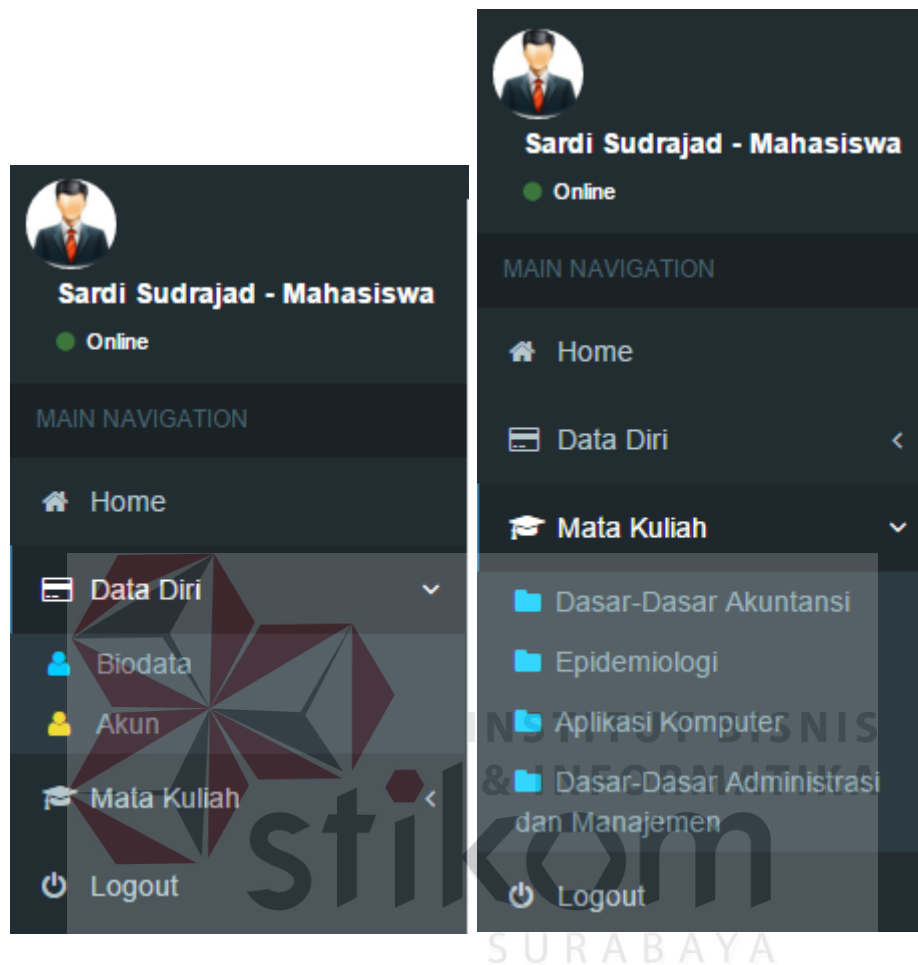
Sardi Sudrajad - Mahasiswa
Online
MAIN NAVIGATION
Home
Data Diri
Biodata
Akun
Mata Kuliah
Logout

Sardi Sudrajad - Mahasiswa
Online
MAIN NAVIGATION
Home
Data Diri
Mata Kuliah
Dasar-Dasar Akuntansi
Epidemiologi
Aplikasi Komputer
Dasar-Dasar Administrasi dan Manajemen
Logout

INSTITUT BISNIS & INFORMATIKA
stikom
SURABAYA